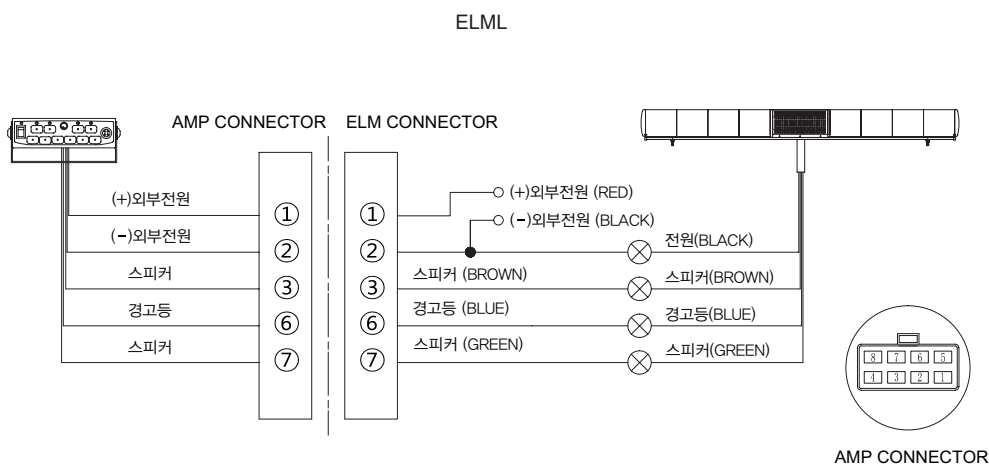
ELML

AMP CONNECTOR ELM CONNECTOR

(+)외부전원
(−)외부전원
스피커
경고등
스피커

①
②
③
⑥
⑦

①
②
③
⑥
⑦

(+)외부전원 (RED)
(−)외부전원 (BLACK)
전원(BLACK)
스피커 (BROWN)
스피커(BROWN)
경고등 (BLUE)
경고등(BLUE)
스피커 (GREEN)
스피커(GREEN)

| 8 | 7 | 6 | 5 |
|---|---|---|---|
| 4 | 3 | 2 | 1 |

AMP CONNECTOR